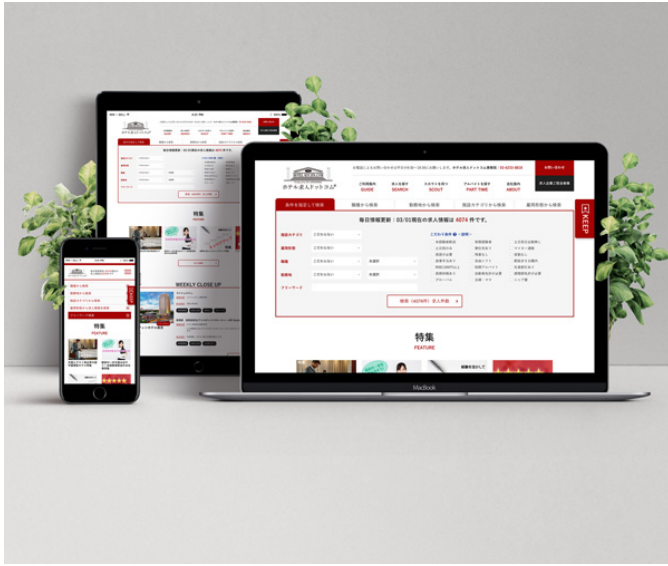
ホテル求人ドットコム

ご利用案内 GUIDE
求人を探す SEARCH
スカウトを受ける SCOUT
アルバイトを探す PART TIME
運営会社 ABOUT

求人企業ご担当者様

条件を指定して検索

毎日情報更新：03/03現在の求人情報は 4074 件です。

検索 (4074件) 求人を見る

KEEP

特集
FEATURE

WEEKLY CLOSE UP

MacBook